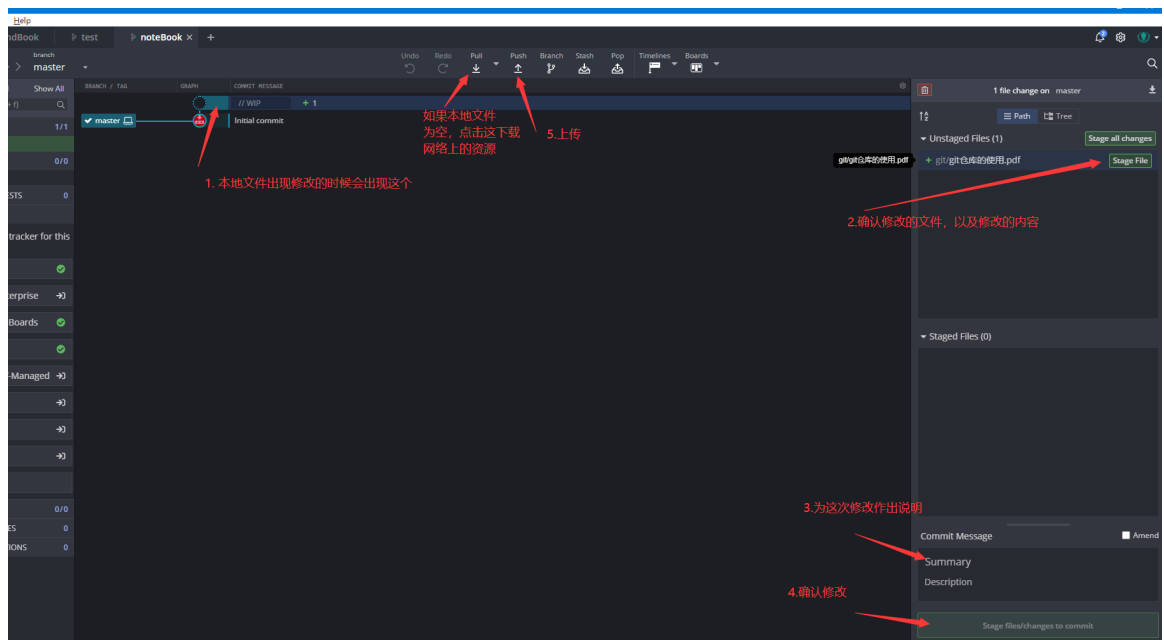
Help

ndBook | test | noteBook × +

branch
master

Undo Redo Pull Push Branch Stash Pop Timelines Boards

Show All

1/1

0/0

ESTS 0

tracker for this

terprise

Boards

-Managed

0/0

ES 0

IONS 0

BRANCH / TAG | GRAPH | COMMIT MESSAGE

// WIP + 1

master

Initial commit

如果本地文件为空，点击这下载网络上的资源

5.上传

1. 本地文件出现修改的时候会出现这个

1 file change on master

Path Tree

Unstaged Files (1) Stage all changes

git/git仓库的使用.pdf

+ git/git仓库的使用.pdf Stage File

2.确认修改的文件，以及修改的内容

Staged Files (0)

3.为这次修改作出说明

Commit Message Amend

Summary

Description

4.确认修改

Stage files/changes to commit